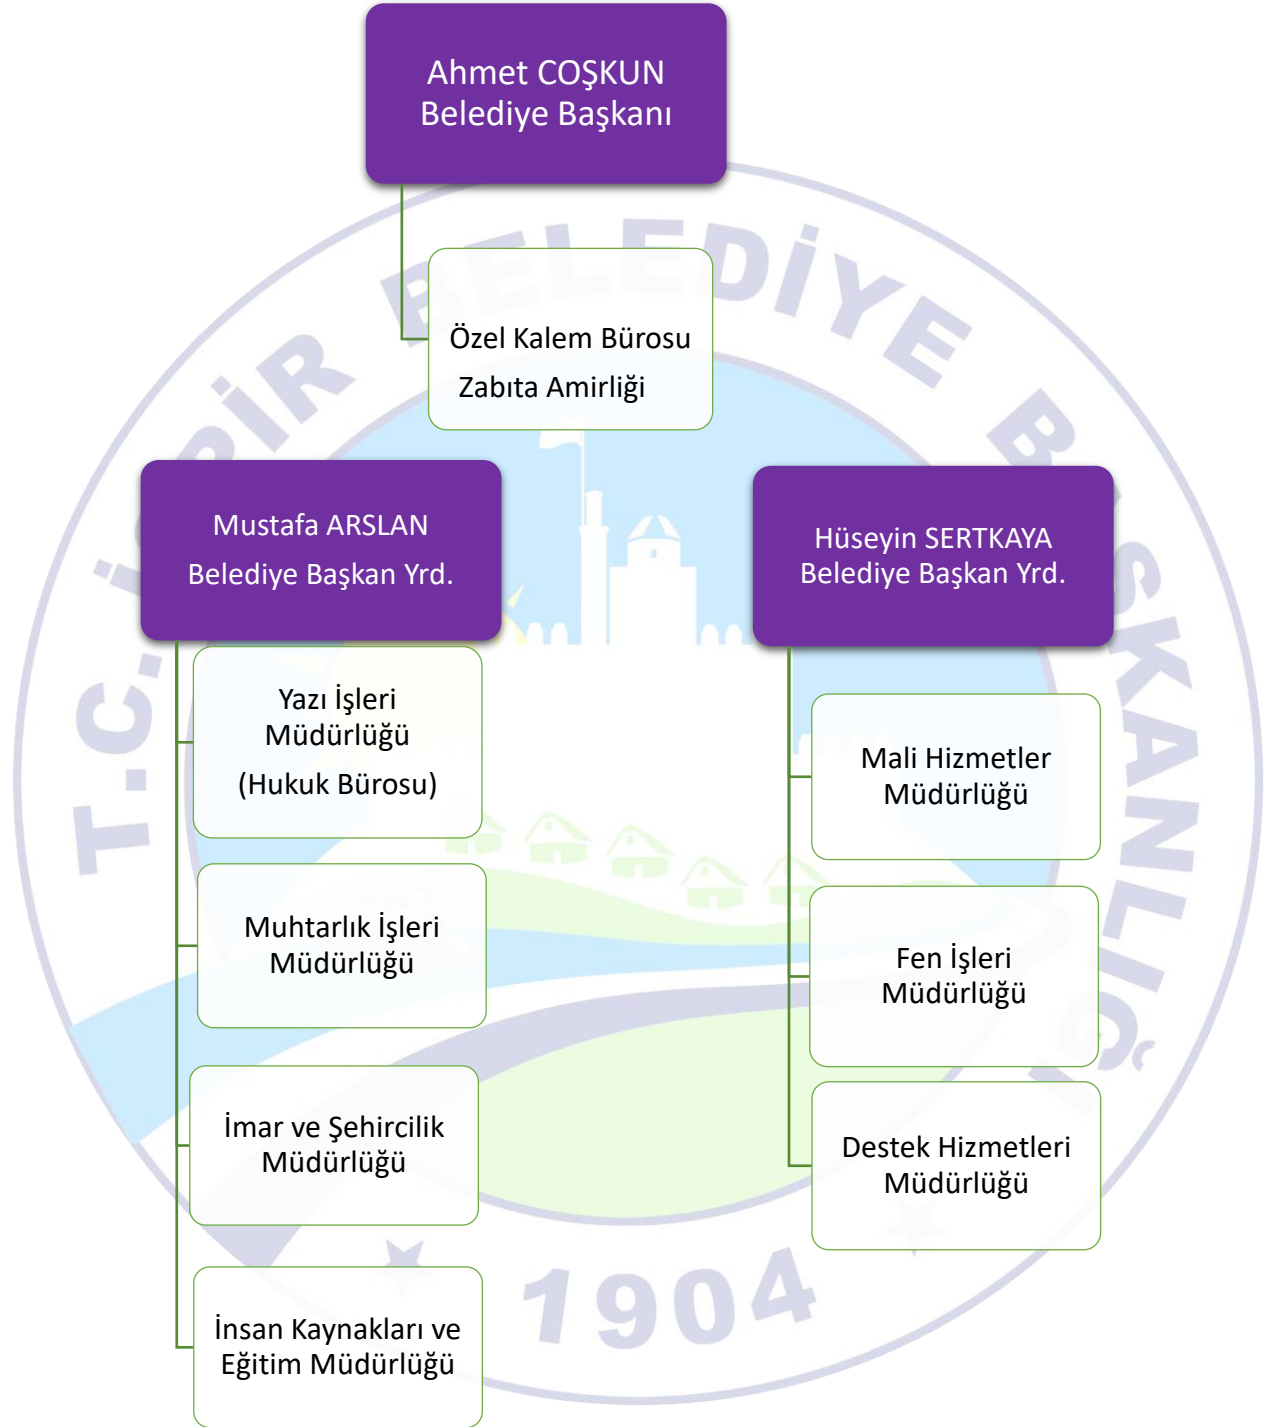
Ahmet COŞKUN
Belediye Başkanı

Özel Kalem Bürosu
Zabıta Amirliği

Mustafa ARSLAN
Belediye Başkan Yrd.

Yazı İşleri Müdürlüğü
(Hukuk Bürosu)

Muhtarlık İşleri Müdürlüğü

İmar ve Şehircilik Müdürlüğü

İnsan Kaynakları ve Eğitim Müdürlüğü

Hüseyin SERTKAYA
Belediye Başkan Yrd.

Mali Hizmetler Müdürlüğü

Fen İşleri Müdürlüğü

Destek Hizmetleri Müdürlüğü

T.C. İPİR BELEDİYE BAŞKANLIĞI
1904